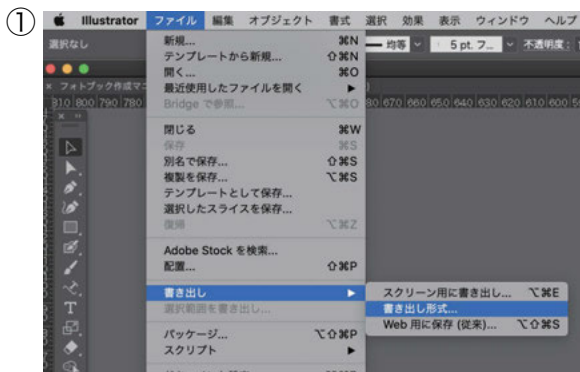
①

Illustrator ファイル 編集 オブジェクト 書式 選択 効果 表示 ウィンドウ ヘルプ

選択なし

均等 5 pt. フ... 不透明度

フォトブック作成マ

810 800 790 780

80 670 660 650 640 630 620 610 600 5

新規... ⌘N
テンプレートから新規... ⇧⌘N
開く... ⌘O
最近使用したファイルを開く ▶
Bridge で参照... ⌥⌘O

閉じる ⌘W
保存 ⌘S
別名で保存... ⇧⌘S
複製を保存... ⌥⌘S
テンプレートとして保存...
選択したスライスを保存...
復帰 ⌥⌘Z

Adobe Stock を検索...
配置... ⇧⌘P

書き出し ▶
選択範囲を書き出し...

パッケージ... ⌥⇧⌘P
スクリプト ▶

スクリーン用に書き出し... ⌥⌘E
書き出し形式...
Web 用に保存 (従来)... ⌥⇧⌘S